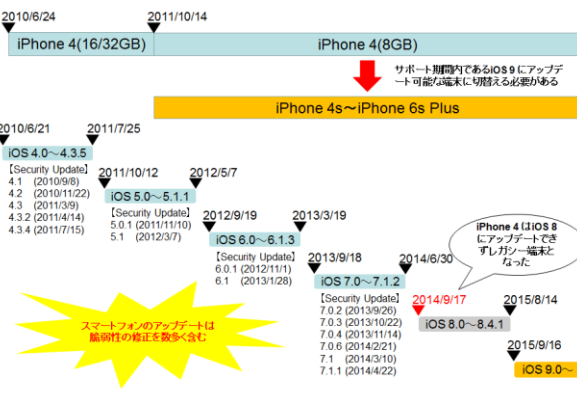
2010/6/24

2011/10/14

iPhone 4(16/32GB)

iPhone 4(8GB)

サポート期間内であるiOS 9 にアップデート可能な端末に切替える必要がある

iPhone 4s～iPhone 6s Plus

2010/6/21

2011/7/25

iOS 4.0～4.3.5

【Security Update】
4.1 (2010/9/8)
4.2 (2010/11/22)
4.3 (2011/3/9)
4.3.2 (2011/4/14)
4.3.4 (2011/7/15)

2011/10/12

2012/5/7

iOS 5.0～5.1.1

【Security Update】
5.0.1 (2011/11/10)
5.1 (2012/3/7)

2012/9/19

2013/3/19

iOS 6.0～6.1.3

【Security Update】
6.0.1 (2012/11/1)
6.1 (2013/1/28)

iPhone 4 はiOS 8にアップデートできずレガシー端末となった

2013/9/18

2014/6/30

iOS 7.0～7.1.2

【Security Update】
7.0.2 (2013/9/26)
7.0.3 (2013/10/22)
7.0.4 (2013/11/14)
7.0.6 (2014/2/21)
7.1 (2014/3/10)
7.1.1 (2014/4/22)

2014/9/17

2015/8/14

iOS 8.0～8.4.1

2015/9/16

iOS 9.0～

スマートフォンのアップデートは脆弱性の修正を数多く含む